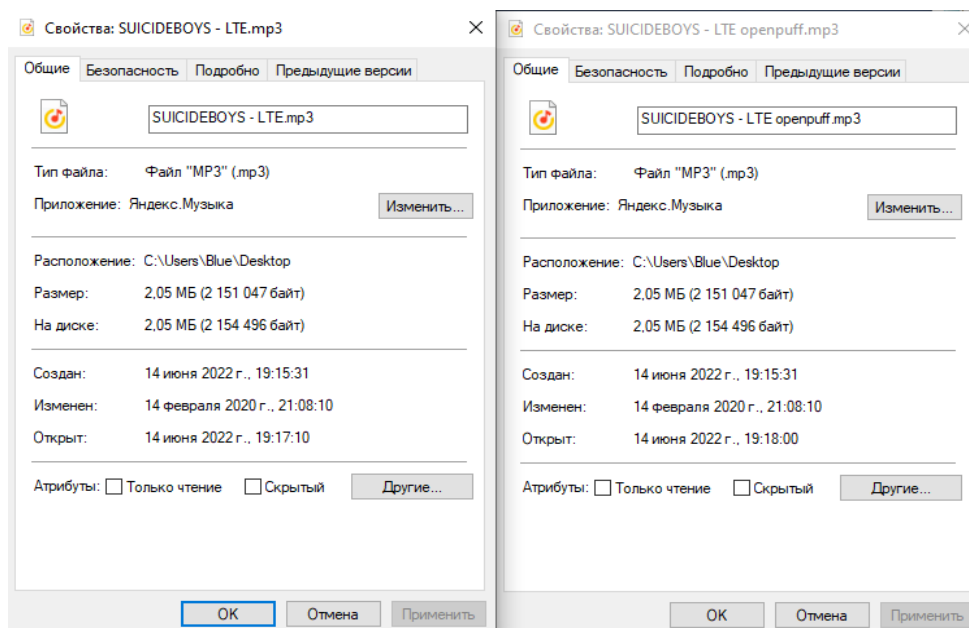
Свойства: SUICIDEBOYS - LTE.mp3

Общие | Безопасность | Подробно | Предыдущие версии

SUICIDEBOYS - LTE.mp3

Тип файла: Файл "MP3" (.mp3)

Приложение: Яндекс.Музыка

Изменить...

Расположение: C:\Users\Blue\Desktop

Размер: 2,05 МБ (2 151 047 байт)

На диске: 2,05 МБ (2 154 496 байт)

Создан: 14 июня 2022 г., 19:15:31

Изменен: 14 февраля 2020 г., 21:08:10

Открыт: 14 июня 2022 г., 19:17:10

Атрибуты: Только чтение Скрытый

Другие...

ОК Отмена Применить

Свойства: SUICIDEBOYS - LTE openpuff.mp3

Общие | Безопасность | Подробно | Предыдущие версии

SUICIDEBOYS - LTE openpuff.mp3

Тип файла: Файл "MP3" (.mp3)

Приложение: Яндекс.Музыка

Изменить...

Расположение: C:\Users\Blue\Desktop

Размер: 2,05 МБ (2 151 047 байт)

На диске: 2,05 МБ (2 154 496 байт)

Создан: 14 июня 2022 г., 19:15:31

Изменен: 14 февраля 2020 г., 21:08:10

Открыт: 14 июня 2022 г., 19:18:00

Атрибуты: Только чтение Скрытый

Другие...

ОК Отмена Применить